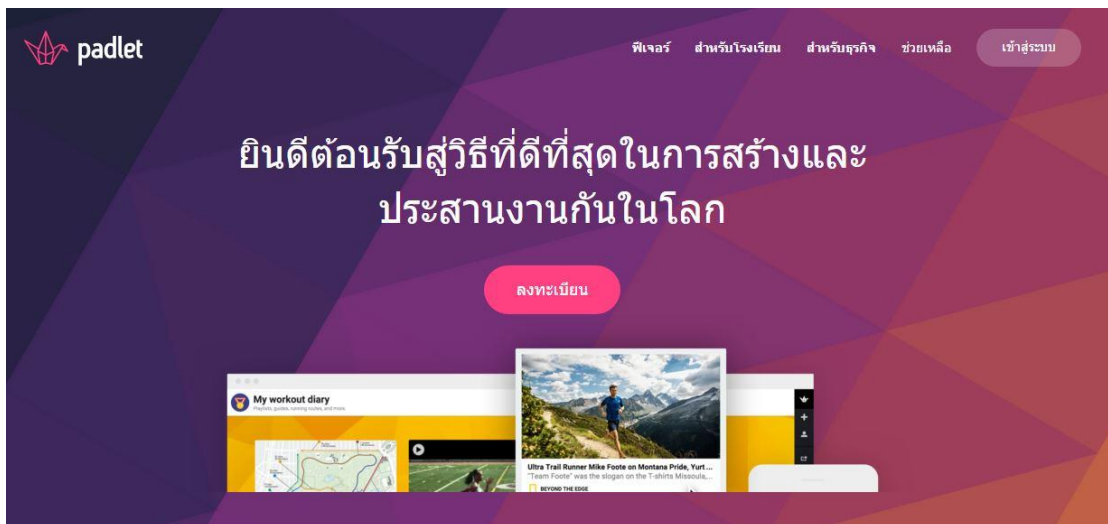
padlet

ฟีเจอร์ สำหรับโรงเรียน สำหรับธุรกิจ ช่วยเหลือ เข้าสู่ระบบ

ยินดีต้อนรับสู่วิธีที่ดีที่สุดในการสร้างและประสานงานกันในโลก

ลงทะเบียน

My workout diary
Playlists, guides, running routes, and more.

Ultra Trail Runner Mike Foote on Montana Pride, Yurt ...
"Team Foote" was the slogan on the T-shirts Missoula,...
BEYOND THE EDGE